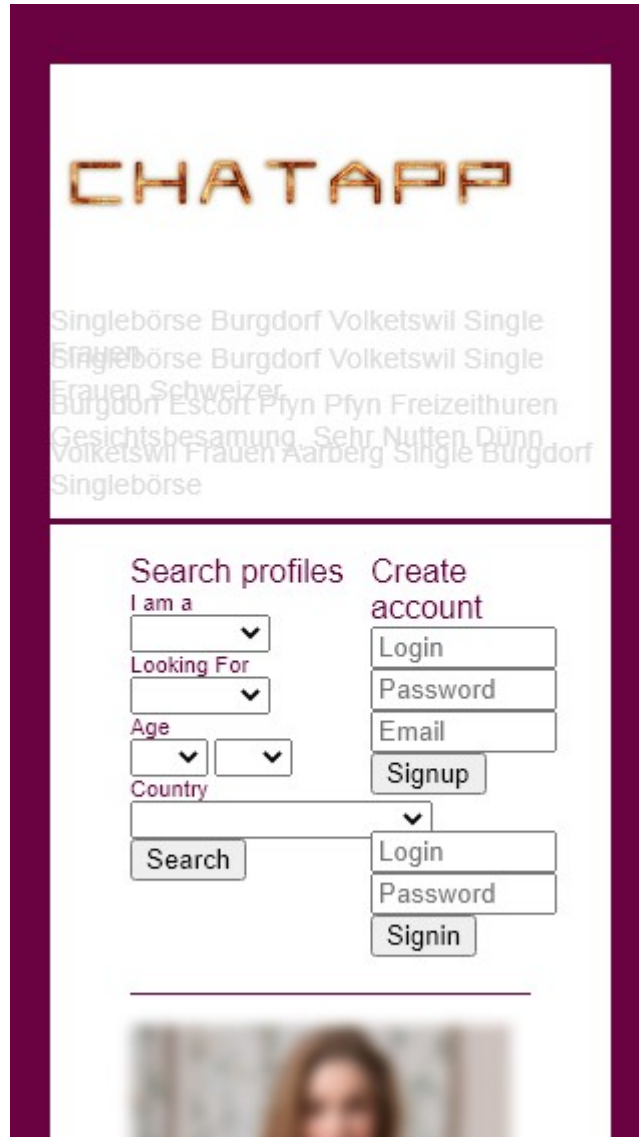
CHATAPP

Singlebörse Burgdorf Volketswil Single Frauen

Singlebörse Burgdorf Volketswil Single Frauen Schweizer

Burgdorf Escort Pfyn Pfyn Freizeithuren Gesichtsbesamung, Sehr Nutten Dünn

Volketswil Frauen Aarberg Single Burgdorf Singlebörse

Search profiles

I am a

Looking For

Age

Country

Search

Create account

Login

Password

Email

Signup

Login

Password

Signin